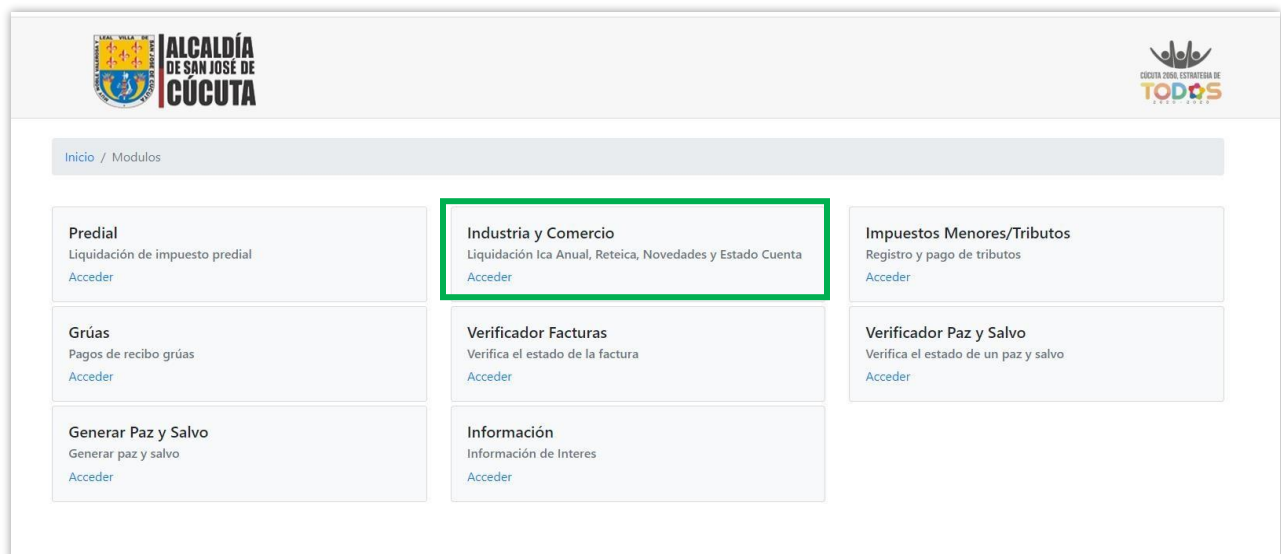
ALCALDÍA DE SAN JOSÉ DE CÚCUTA

CÚCUTA 2050, ESTRATEGIA DE TODOS

Inicio / Modulos

Predial
Liquidación de impuesto predial
Acceder

Industria y Comercio
Liquidación Ica Anual, Reteica, Novedades y Estado Cuenta
Acceder

Impuestos Menores/Tributos
Registro y pago de tributos
Acceder

Grúas
Pagos de recibo grúas
Acceder

Verificador Facturas
Verifica el estado de la factura
Acceder

Verificador Paz y Salvo
Verifica el estado de un paz y salvo
Acceder

Generar Paz y Salvo
Generar paz y salvo
Acceder

Información
Información de Interes
Acceder